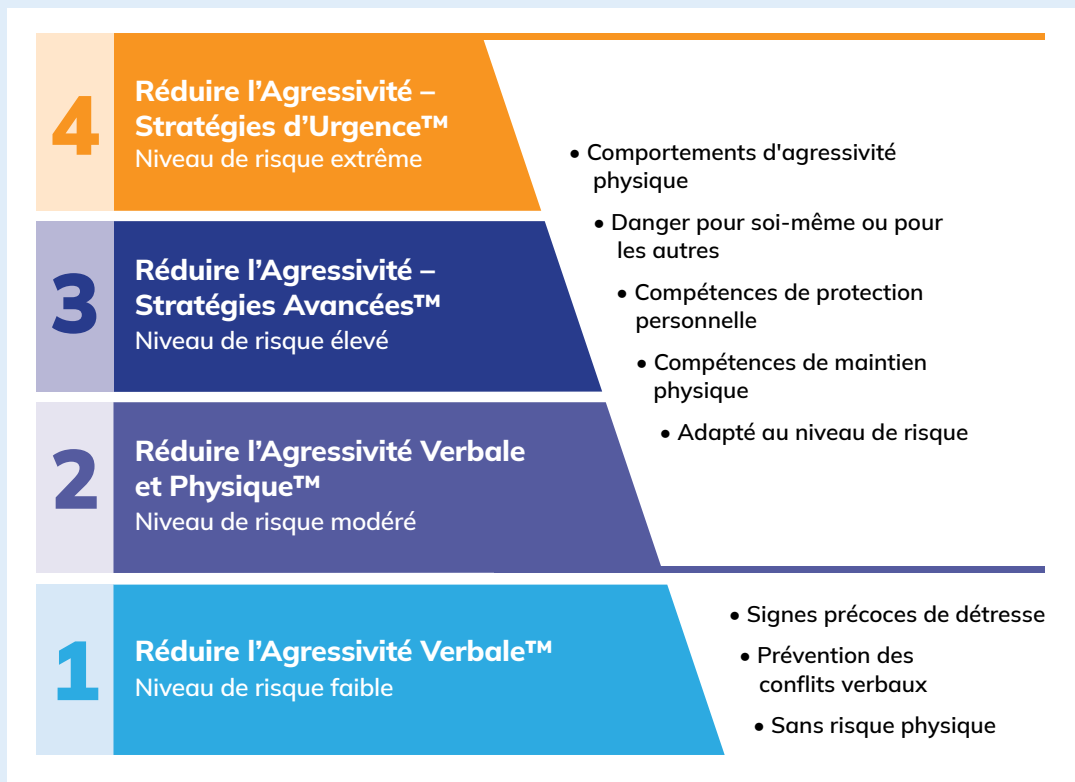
4
Réduire l'Agressivité – Stratégies d'Urgence™
Niveau de risque extrême

3
Réduire l'Agressivité – Stratégies Avancées™
Niveau de risque élevé

2
Réduire l'Agressivité Verbale et Physique™
Niveau de risque modéré

• Comportements d'agressivité physique
• Danger pour soi-même ou pour les autres
• Compétences de protection personnelle
• Compétences de maintien physique
• Adapté au niveau de risque

1
Réduire l'Agressivité Verbale™
Niveau de risque faible

• Signes précoces de détresse
• Prévention des conflits verbaux
• Sans risque physique